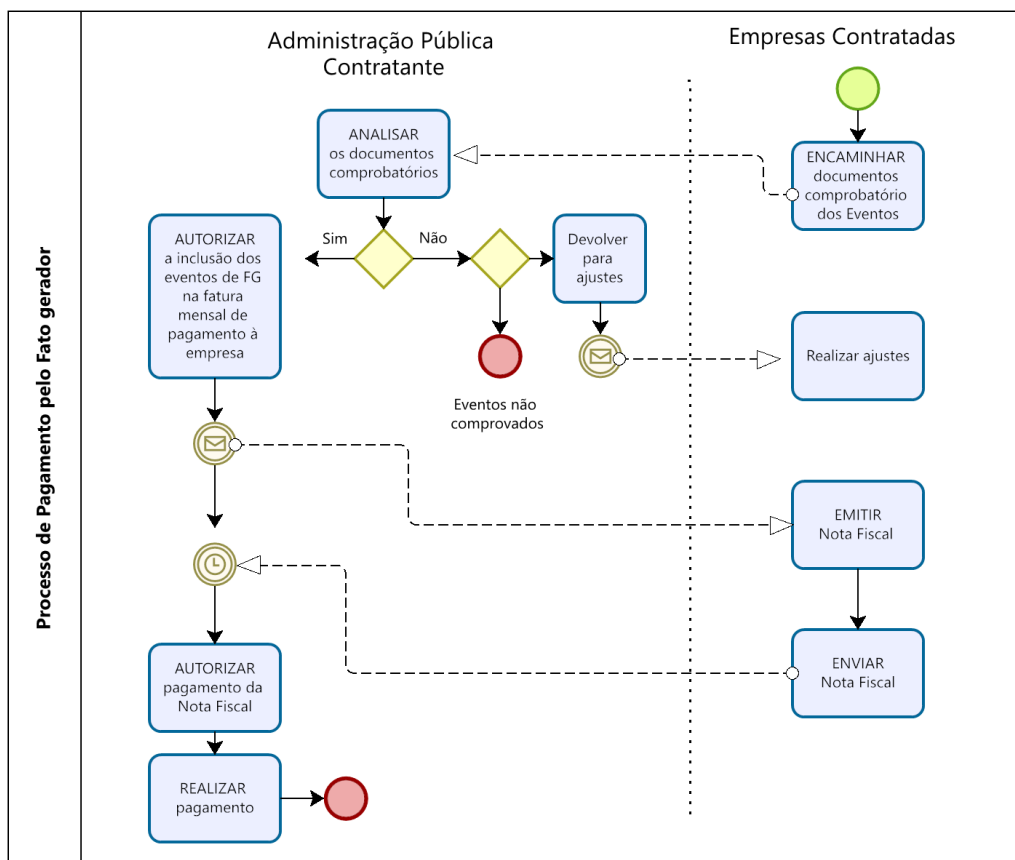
Processo de Pagamento pelo Fato gerador

Administração Pública Contratante

Empresas Contratadas

ENCAMINHAR documentos comprobatório dos Eventos

ANALISAR os documentos comprobatórios

Sim

Não

AUTORIZAR a inclusão dos eventos de FG na fatura mensal de pagamento à empresa

Devolver para ajustes

Eventos não comprovados

Realizar ajustes

EMITIR Nota Fiscal

ENVIAR Nota Fiscal

AUTORIZAR pagamento da Nota Fiscal

REALIZAR pagamento